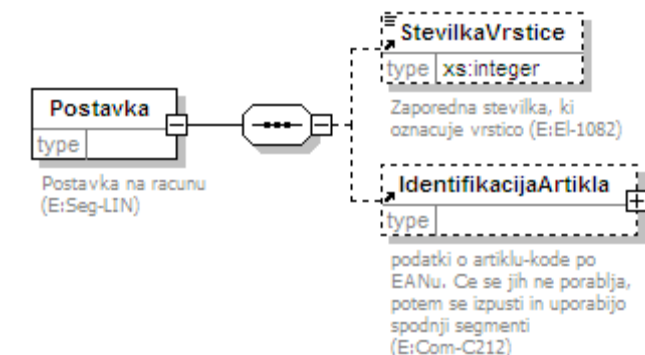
Postavka
type

Postavka na racunu (E:Seg-LIN)

StevilkaVrstice
type xs:integer

Zaporedna stevilka, ki oznacuje vrstico (E:El-1082)

IdentifikacijaArtikla
type

podatki o artiklu-kode po EANu. Ce se jih ne porablja, potem se izpusti in uporabijo spodnji segmenti (E:Com-C212)